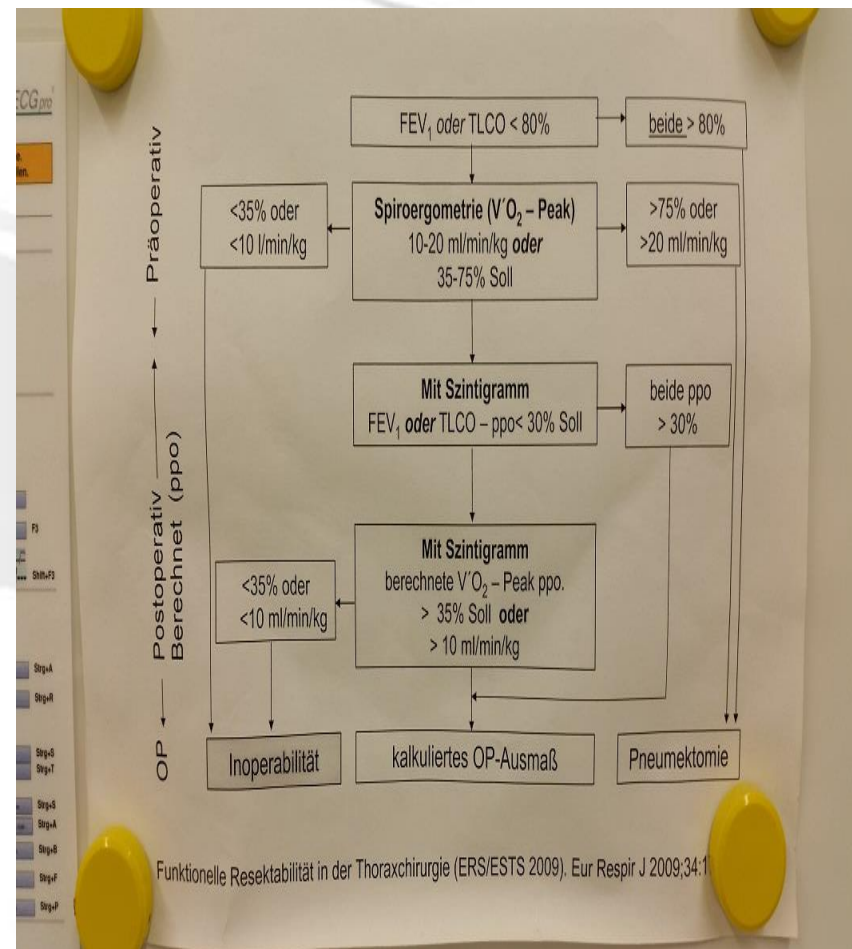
ECG pro

F3

Shift+F3

Strg+A

Strg+R

Strg+S
Strg+T

Strg+S
Strg+A

Strg+B

Strg+F

Strg+P

Präoperativ

Postoperativ
Berechnet (ppo)

OP

FEV$_1$ oder TLCO < 80%

beide > 80%

<35% oder
<10 l/min/kg

Spiroergometrie (V´O$_2$ – Peak)
10-20 ml/min/kg oder
35-75% Soll

>75% oder
>20 ml/min/kg

Mit Szintigramm
FEV$_1$ oder TLCO – ppo< 30% Soll

beide ppo
> 30%

<35% oder
<10 ml/min/kg

Mit Szintigramm
berechnete V´O$_2$ – Peak ppo.
> 35% Soll oder
> 10 ml/min/kg

Inoperabilität

kalkuliertes OP-Ausmaß

Pneumektomie

Funktionelle Resektabilität in der Thoraxchirurgie (ERS/ESTS 2009). Eur Respir J 2009;34:1